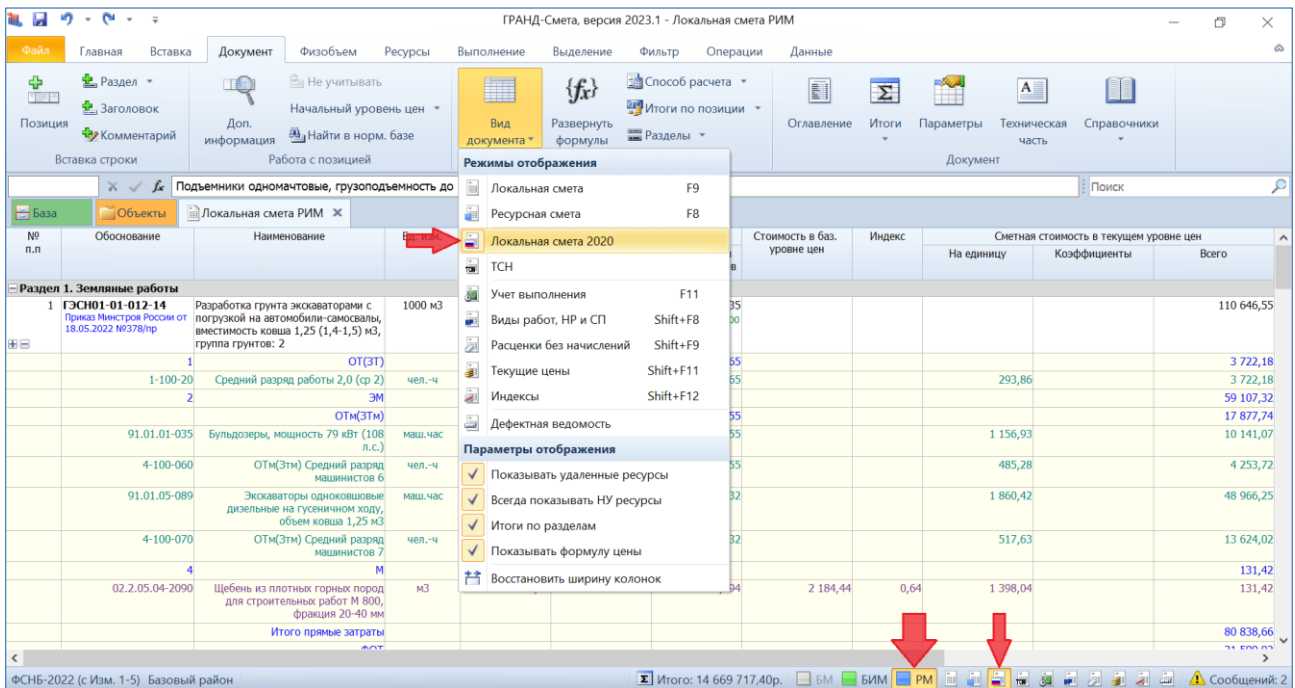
ГРАНД-Смета, версия 2023.1 - Локальная смета РИМ

Файл | Главная | Вставка | Документ | Физобъем | Ресурсы | Выполнение | Выделение | Фильтр | Операции | Данные

Позиция
Раздел
Заголовок
Комментарий
Вставка строки

Доп. информация
Не учитывать
Начальный уровень цен
Найти в норм. базе
Работа с позицией

Вид документа
Развернуть формулы
Способ расчета
Итоги по позиции
Разделы

Оглавление
Итоги
Параметры
Техническая часть
Справочники
Документ

Подъемники одномачтовые, грузоподъемность до

Поиск

База | Объекты | Локальная смета РИМ

Режимы отображения
Локальная смета F9
Ресурсная смета F8
Локальная смета 2020
ТСН
Учет выполнения F11
Виды работ, НР и СП Shift+F8
Расценки без начислений Shift+F9
Текущие цены Shift+F11
Индексы Shift+F12
Дефектная ведомость
Параметры отображения
Показывать удаленные ресурсы
Всегда показывать НУ ресурсы
Итоги по разделам
Показывать формулу цены
Восстановить ширину колонок

| № п.п | Обоснование | Наименование | Ед. изм. | | Стоимость в баз. уровне цен | Индекс | На единицу | Коэффициенты | Всего |
|---|---|---|---|---|---|---|---|---|---|
| Раздел 1. Земляные работы | | | | | | | | | |
| 1 | ГЭСН01-01-012-14 Приказ Минстроя России от 18.05.2022 №378/пр | Разработка грунта экскаваторами с погрузкой на автомобили-самосвалы, вместимость ковша 1,25 (1,4-1,5) м3, группа грунтов: 2 | 1000 м3 | 35 | | | | | 110 646,55 |
| | 1 | ОТ(ЗТ) | | 65 | | | | | 3 722,18 |
| | 1-100-20 | Средний разряд работы 2,0 (ср 2) | чел.-ч | 65 | | | 293,86 | | 3 722,18 |
| | 2 | ЭМ | | | | | | | 59 107,32 |
| | | ОТм(ЗТм) | | 55 | | | | | 17 877,74 |
| | 91.01.01-035 | Бульдозеры, мощность 79 кВт (108 л.с.) | маш.час | 55 | | | 1 156,93 | | 10 141,07 |
| | 4-100-060 | ОТм(Зтм) Средний разряд машинистов 6 | чел.-ч | 55 | | | 485,28 | | 4 253,72 |
| | 91.01.05-089 | Экскаваторы одноковшовые дизельные на гусеничном ходу, объем ковша 1,25 м3 | маш.час | 32 | | | 1 860,42 | | 48 966,25 |
| | 4-100-070 | ОТм(Зтм) Средний разряд машинистов 7 | чел.-ч | 32 | | | 517,63 | | 13 624,02 |
| | 4 | М | | | | | | | 131,42 |
| | 02.2.05.04-2090 | Щебень из плотных горных пород для строительных работ М 800, фракция 20-40 мм | м3 | 94 | 2 184,44 | 0,64 | 1 398,04 | | 131,42 |
| | | Итого прямые затраты | | | | | | | 80 838,66 |

Сметная стоимость в текущем уровне цен

ФСНБ-2022 (с Изм. 1-5) Базовый район | Итого: 14 669 717,40р. | БМ | БИМ | РМ | Сообщений: 2